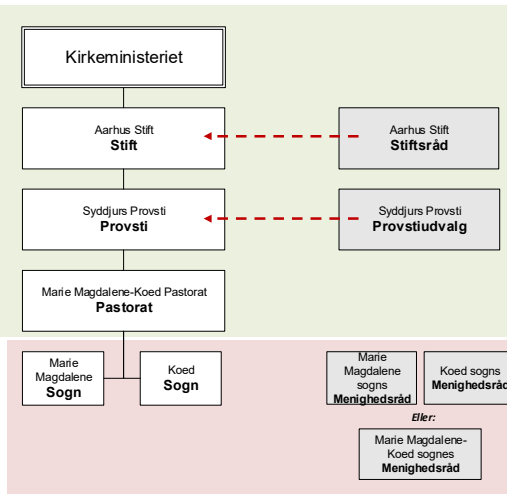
Kirkeministeriet

Aarhus Stift
Stift

Aarhus Stift
Stiftsråd

Syddjurs Provsti
Provsti

Syddjurs Provsti
Provstiudvalg

Marie Magdalene-Koed Pastorat
Pastorat

Marie Magdalene
Sogn

Koed
Sogn

Marie Magdalene sogns
Menighedsråd

Koed sogns
Menighedsråd

Eller:

Marie Magdalene-Koed sognes
Menighedsråd